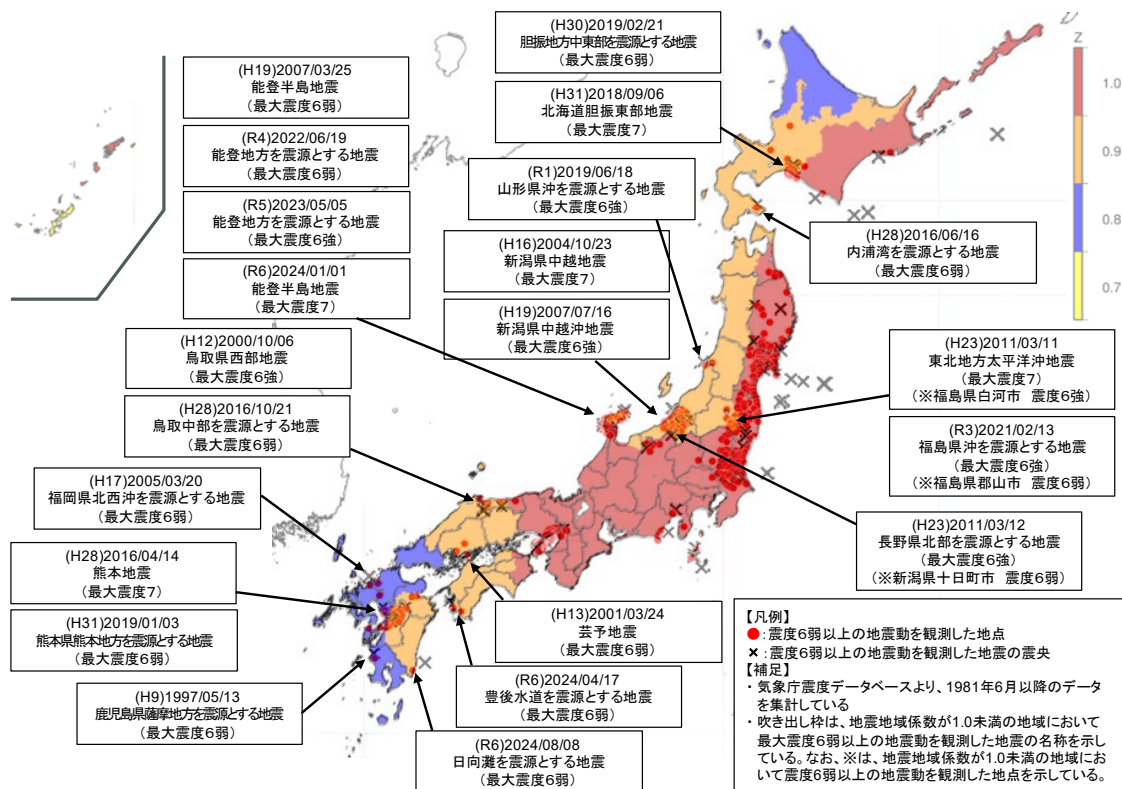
(H30)2019/02/21
胆振地方中東部を震源とする地震
（最大震度6弱）

(H19)2007/03/25
能登半島地震
（最大震度6弱）

(H31)2018/09/06
北海道胆振東部地震
（最大震度7）

(R4)2022/06/19
能登地方を震源とする地震
（最大震度6弱）

(R1)2019/06/18
山形県沖を震源とする地震
（最大震度6強）

(R5)2023/05/05
能登地方を震源とする地震
（最大震度6強）

(H28)2016/06/16
内浦湾を震源とする地震
（最大震度6弱）

(H16)2004/10/23
新潟県中越地震
（最大震度7）

(R6)2024/01/01
能登半島地震
（最大震度7）

(H19)2007/07/16
新潟県中越沖地震
（最大震度6強）

(H12)2000/10/06
鳥取県西部地震
（最大震度6強）

(H23)2011/03/11
東北地方太平洋沖地震
（最大震度7）
（※福島県白河市　震度6強）

(H28)2016/10/21
鳥取中部を震源とする地震
（最大震度6弱）

(R3)2021/02/13
福島県沖を震源とする地震
（最大震度6強）
（※福島県郡山市　震度6弱）

(H17)2005/03/20
福岡県北西沖を震源とする地震
（最大震度6弱）

(H23)2011/03/12
長野県北部を震源とする地震
（最大震度6強）
（※新潟県十日町市　震度6弱）

(H28)2016/04/14
熊本地震
（最大震度7）

(H13)2001/03/24
芸予地震
（最大震度6弱）

(H31)2019/01/03
熊本県熊本地方を震源とする地震
（最大震度6弱）

(R6)2024/04/17
豊後水道を震源とする地震
（最大震度6弱）

(H9)1997/05/13
鹿児島県薩摩地方を震源とする地震
（最大震度6弱）

(R6)2024/08/08
日向灘を震源とする地震
（最大震度6弱）

Z
1.0
0.9
0.8
0.7

【凡例】
●：震度6弱以上の地震動を観測した地点
×：震度6弱以上の地震動を観測した地震の震央
【補足】
・気象庁震度データベースより、1981年6月以降のデータを集計している
・吹き出し枠は、地震地域係数が1.0未満の地域において最大震度6弱以上の地震動を観測した地震の名称を示している。なお、※は、地震地域係数が1.0未満の地域において震度6弱以上の地震動を観測した地点を示している。